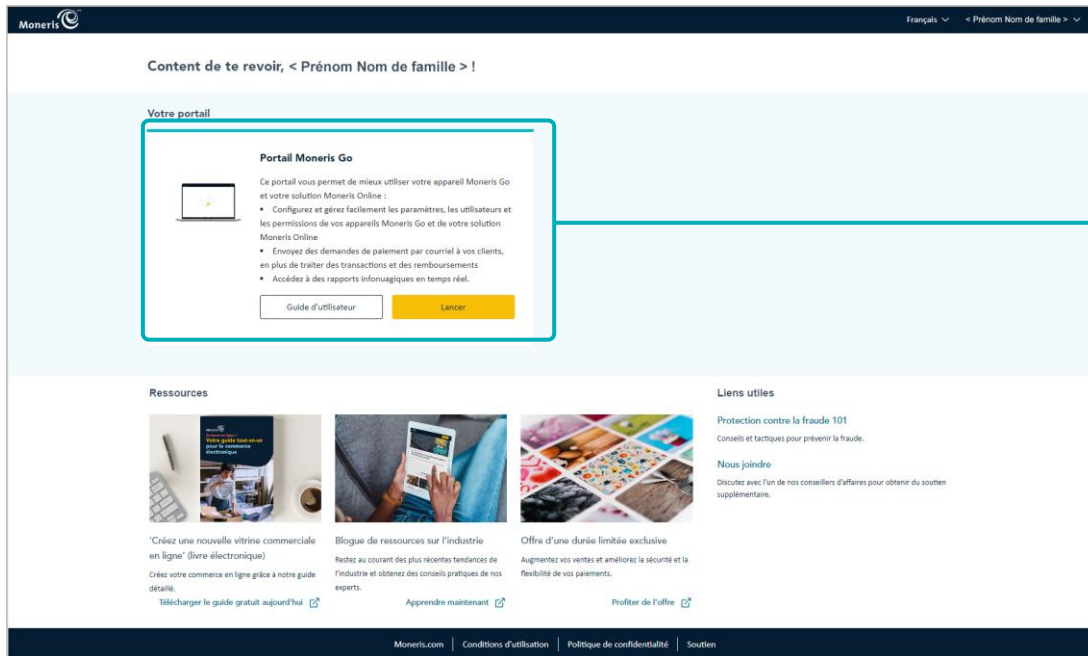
Moneris

Français < Prénom Nom de famille >

Content de te revoir, < Prénom Nom de famille > !

Votre portail

Portail Moneris Go

Ce portail vous permet de mieux utiliser votre appareil Moneris Go et votre solution Moneris Online :

• Configurez et gérez facilement les paramètres, les utilisateurs et les permissions de vos appareils Moneris Go et de votre solution Moneris Online

• Envoyez des demandes de paiement par courriel à vos clients, en plus de traiter des transactions et des remboursements

• Accédez à des rapports infonuagiques en temps réel.

Guide d'utilisateur

Lancer

Ressources

Votre guide tout-en-un pour le commerce électronique

'Créez une nouvelle vitrine commerciale en ligne' (livre électronique)

Créez votre commerce en ligne grâce à notre guide détaillé.

Télécharger le guide gratuit aujourd'hui

Blogue de ressources sur l'industrie

Restez au courant des plus récentes tendances de l'industrie et obtenez des conseils pratiques de nos experts.

Apprendre maintenant

Offre d'une durée limitée exclusive

Augmentez vos ventes et améliorez la sécurité et la flexibilité de vos paiements.

Profiter de l'offre

Liens utiles

Protection contre la fraude 101

Conseils et tactiques pour prévenir la fraude.

Nous joindre

Discutez avec l'un de nos conseillers d'affaires pour obtenir du soutien supplémentaire.

Moneris.com | Conditions d'utilisation | Politique de confidentialité | Soutien